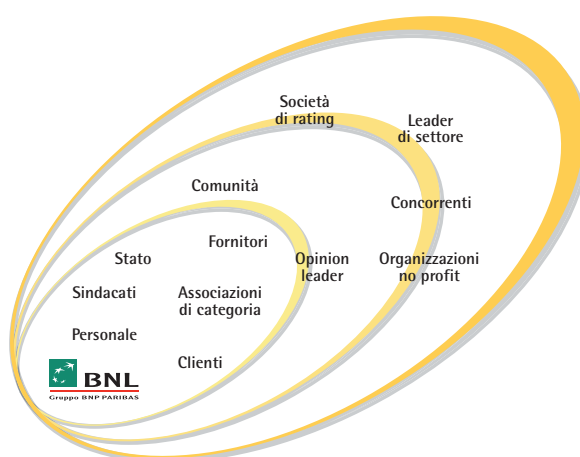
Società di rating

Leader di settore

Comunità

Concorrenti

Fornitori

Stato

Opinion leader

Organizzazioni no profit

Sindacati

Associazioni di categoria

Personale

Clienti

BNL
Gruppo BNP PARIBAS